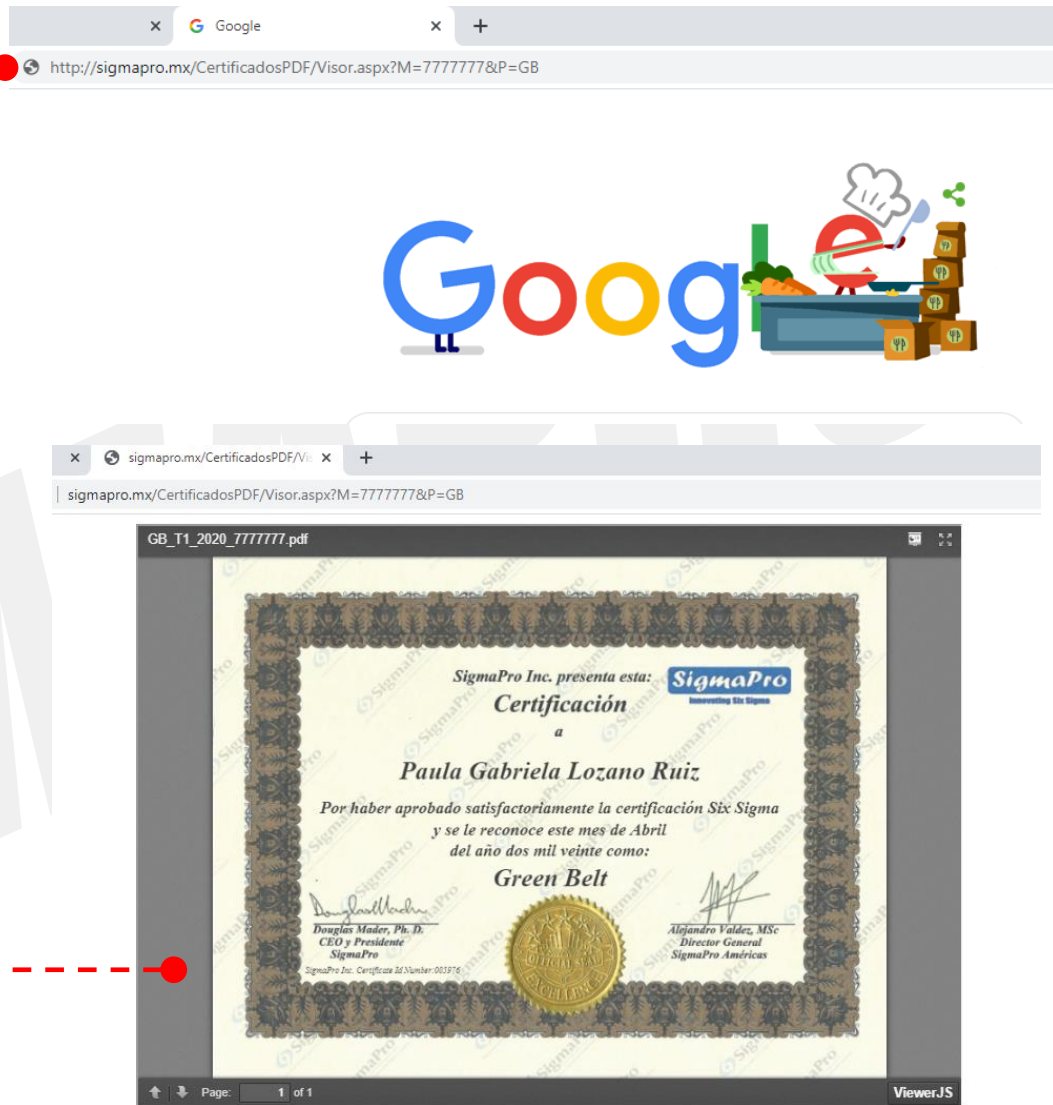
Google
http://sigmapro.mx/CertificadosPDF/Visor.aspx?M=7777777&P=GB

Google

sigmapro.mx/CertificadosPDF/Vi
sigmapro.mx/CertificadosPDF/Visor.aspx?M=7777777&P=GB

GB_T1_2020_7777777.pdf

SigmaPro Inc. presenta esta:
SigmaPro
Innovating Six Sigma
Certificación
a
Paula Gabriela Lozano Ruiz
Por haber aprobado satisfactoriamente la certificación Six Sigma y se le reconoce este mes de Abril del año dos mil veinte como:
Green Belt

Douglas Mader, Ph. D.
CEO y Presidente
SigmaPro

Alejandro Valdez, MSc
Director General
SigmaPro Américas

SigmaPro Inc. Certificate Id Number:003876

OFFICIAL SEAL
EXCELLENCE

Page: 1 of 1
ViewerJS